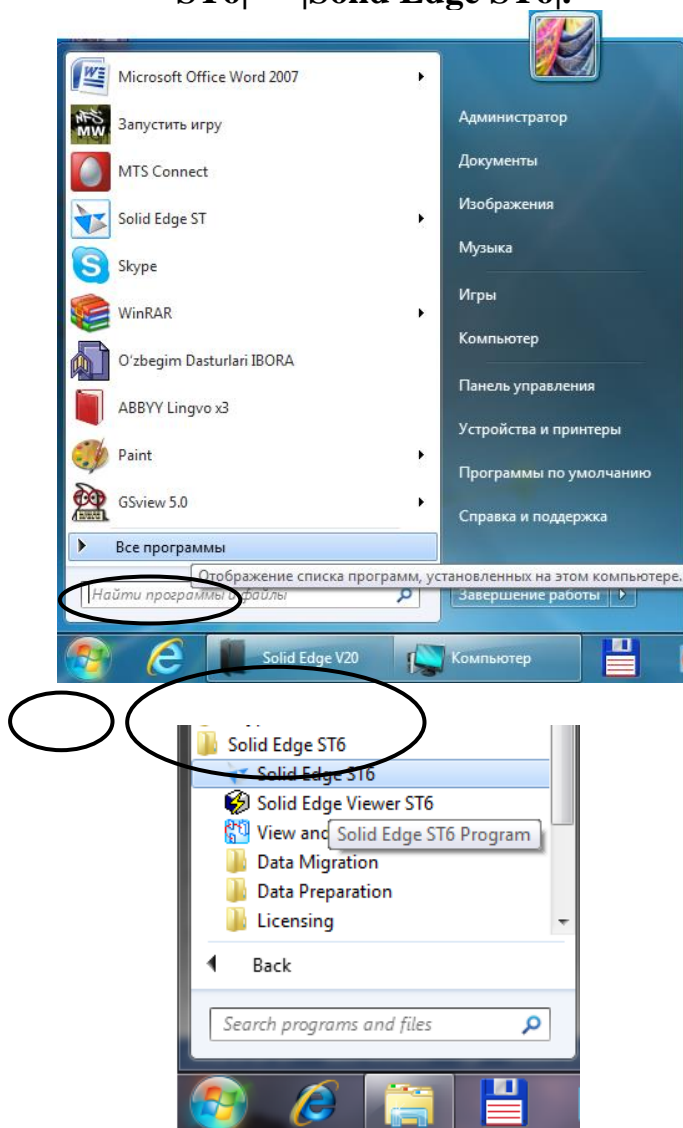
ST6| → |Solid Edge ST6|.

Microsoft Office Word 2007
Запустить игру
MTS Connect
Solid Edge ST
Skype
WinRAR
O'zbegim Dasturlari IBORA
ABBYY Lingvo x3
Paint
GSview 5.0
Все программы
Найти программы и файлы

Администратор
Документы
Изображения
Музыка
Игры
Компьютер
Панель управления
Устройства и принтеры
Программы по умолчанию
Справка и поддержка
Завершение работы

Отображение списка программ, установленных на этом компьютере.

Solid Edge V20
Компьютер

Solid Edge ST6
Solid Edge ST6
Solid Edge Viewer ST6
View and
Solid Edge ST6 Program
Data Migration
Data Preparation
Licensing
Back
Search programs and files